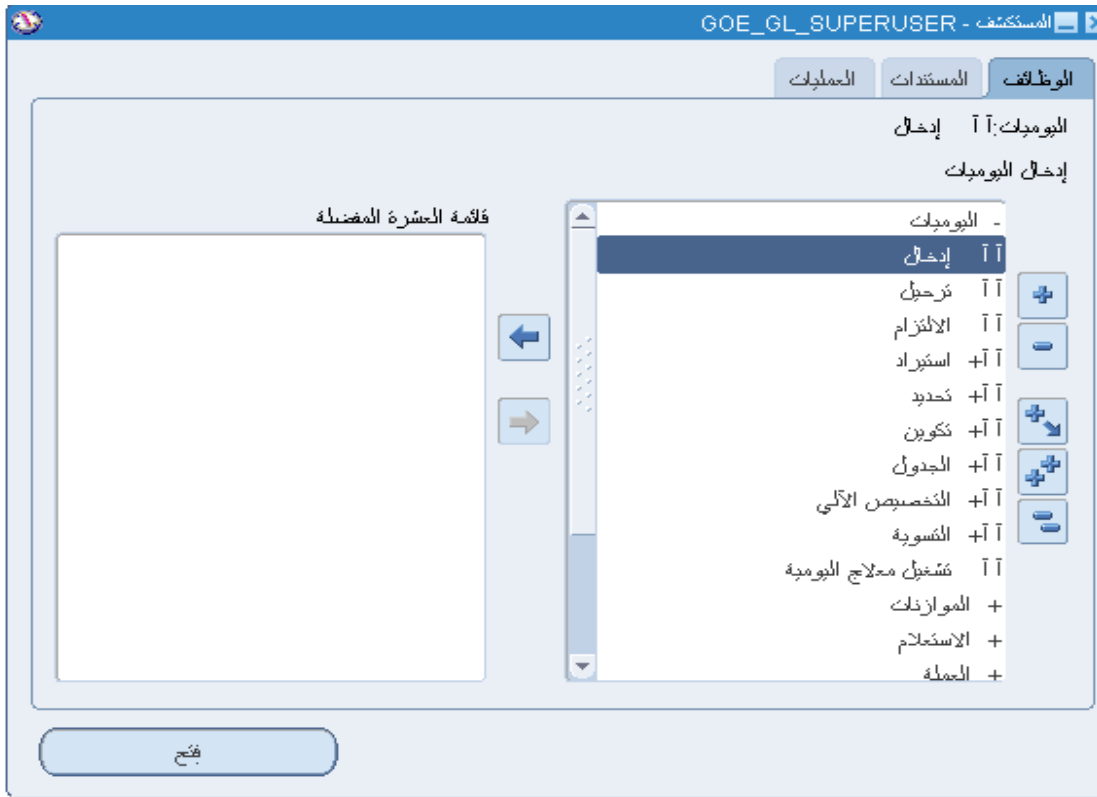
المستكشف - GOE_GL_SUPERUSER

الوظائف
المستندات
العمليات

اليوميات:آ آ إدخال

إدخال اليوميات

- اليوميات
آ آ إدخال
آ آ ترحيل
آ آ الالتزام
آ آ+ استيراد
آ آ+ تحديد
آ آ+ تكوين
آ آ+ الجدول
آ آ+ التخصيص الآلي
آ آ+ التسوية
آ آ تشغيل معالج اليومية
+ الموازنات
+ الاستعلام
+ العملة

قائمة العشرة المفضلة

فتح